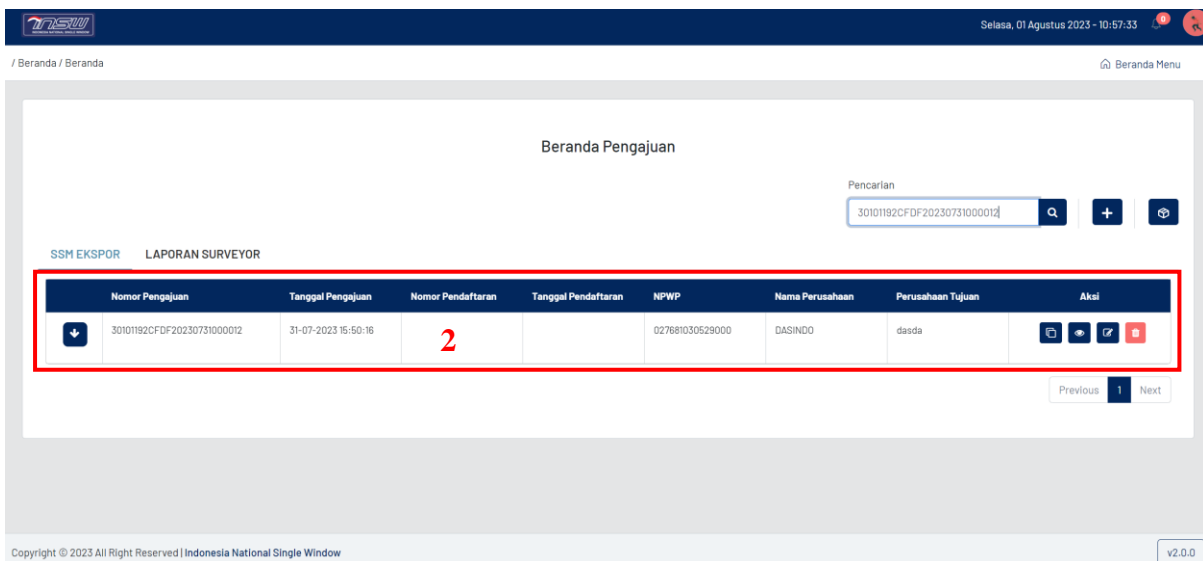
INSW
INDONESIA NATIONAL SINGLE WINDOW

Selasa, 01 Agustus 2023 - 10:57:33 0

/ Beranda / Beranda

Beranda Menu

Beranda Pengajuan

Pencarian

30101192CFDF20230731000012

SSM EKSPOR LAPORAN SURVEYOR

| | Nomor Pengajuan | Tanggal Pengajuan | Nomor Pendaftaran | Tanggal Pendaftaran | NPWP | Nama Perusahaan | Perusahaan Tujuan | Aksi |
|---|---|---|---|---|---|---|---|---|
| | 30101192CFDF20230731000012 | 31-07-2023 15:50:16 | 2 | | 027681030529000 | DASINDO | dasda | |

Previous 1 Next

Copyright © 2023 All Right Reserved | Indonesia National Single Window

v2.0.0